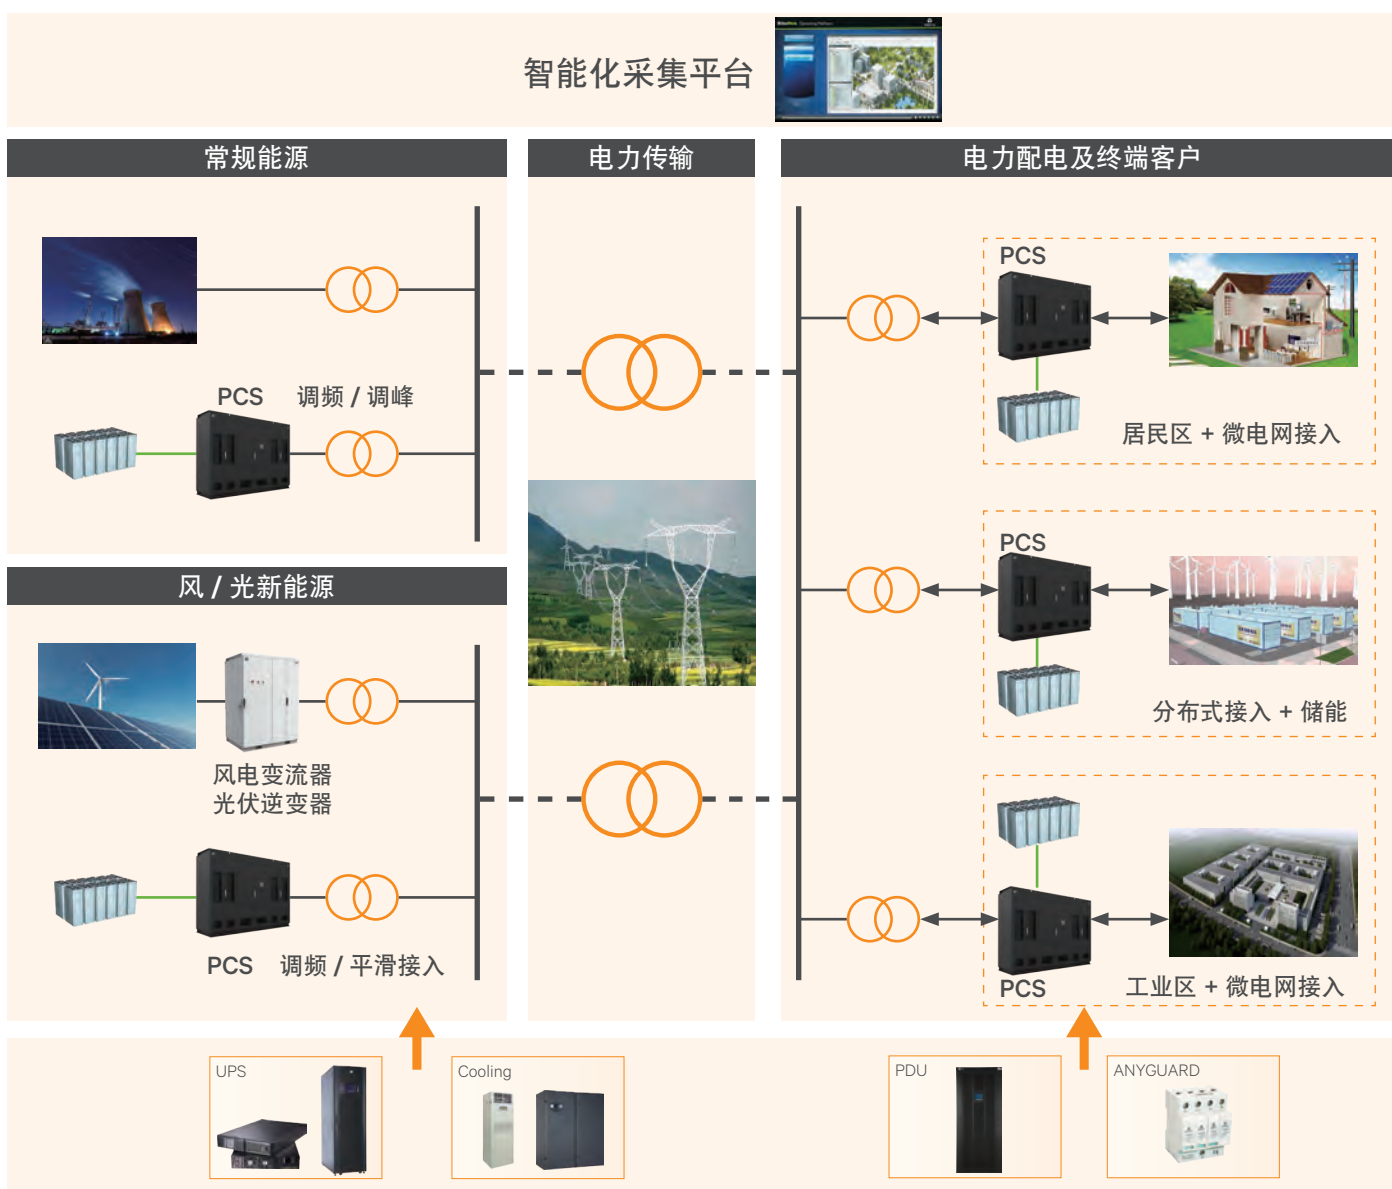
智能化采集平台

常规能源

电力传输

电力配电及终端客户

PCS 调频 / 调峰

风 / 光新能源

风电变流器
光伏逆变器

PCS 调频 / 平滑接入

PCS

居民区 + 微电网接入

PCS

分布式接入 + 储能

PCS

工业区 + 微电网接入

UPS

Cooling

PDU

ANYGUARD